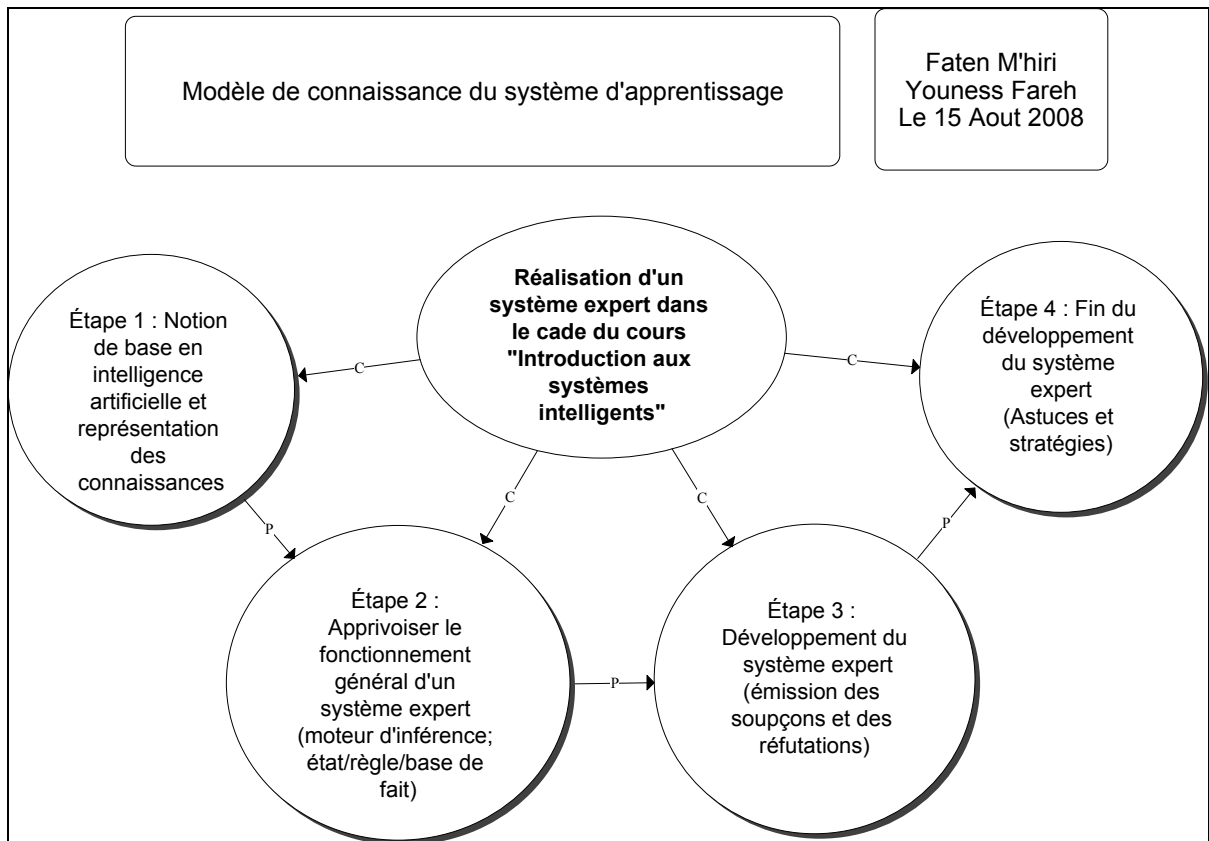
Modèle de connaissance du système d'apprentissage

Faten M'hiri
Youness Fareh
Le 15 Aout 2008

Réalisation d'un système expert dans le cade du cours "Introduction aux systèmes intelligents"

Étape 1 : Notion de base en intelligence artificielle et représentation des connaissances

Étape 4 : Fin du développement du système expert (Astuces et stratégies)

C

C

C

C

P

P

P

Étape 2 : Apprivoiser le fonctionnement général d'un système expert (moteur d'inférence; état/règle/base de fait)

Étape 3 : Développement du système expert (émission des soupçons et des réfutations)